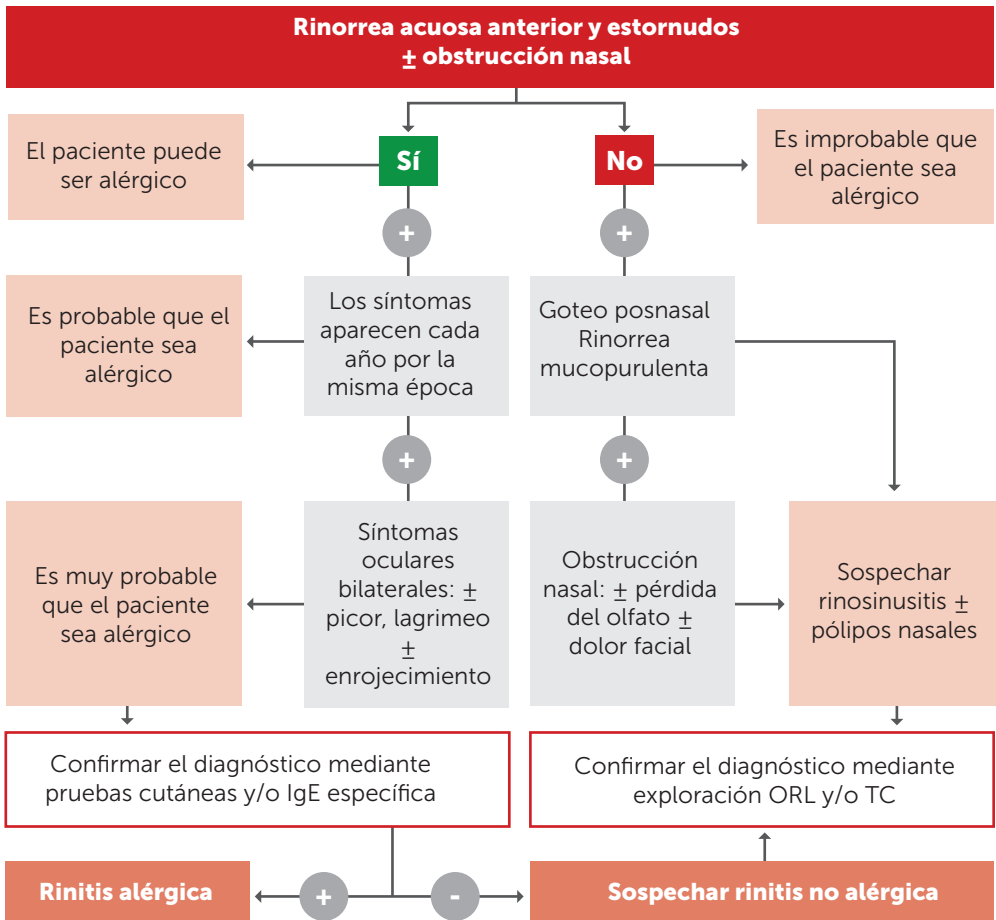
Rinorrea acuosa anterior y estornudos
$\pm$ obstrucción nasal

El paciente puede ser alérgico

Sí

No

Es improbable que el paciente sea alérgico

+

+

Es probable que el paciente sea alérgico

Los síntomas aparecen cada año por la misma época

Goteo posnasal Rinorrea mucopurulenta

+

+

Es muy probable que el paciente sea alérgico

Síntomas oculares bilaterales: $\pm$ picor, lagrimeo $\pm$ enrojecimiento

Obstrucción nasal: $\pm$ pérdida del olfato $\pm$ dolor facial

Sospechar rinosinusitis $\pm$ pólipos nasales

Confirmar el diagnóstico mediante pruebas cutáneas y/o IgE específica

Confirmar el diagnóstico mediante exploración ORL y/o TC

Rinitis alérgica

+

-

Sospechar rinitis no alérgica